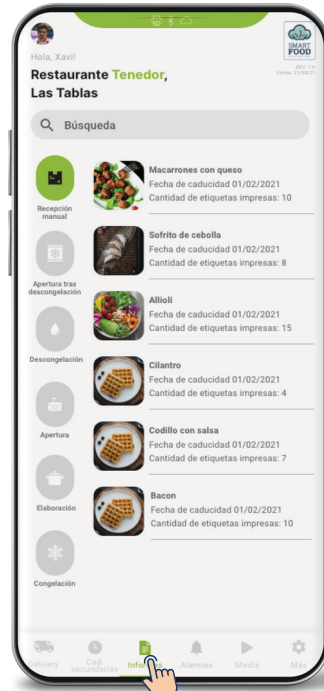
Hola, Xavi!

SMART FOOD

REV: 1.0
Fecha: 21/09/21

Restaurante Tenedor, Las Tablas

Búsqueda

Recepción manual

Apertura tras descongelación

Descongelación

Apertura

Elaboración

Congelación

Macarrones con queso
Fecha de caducidad 01/02/2021
Cantidad de etiquetas impresas: 10

Sofrito de cebolla
Fecha de caducidad 01/02/2021
Cantidad de etiquetas impresas: 8

Allioli
Fecha de caducidad 01/02/2021
Cantidad de etiquetas impresas: 15

Cilantro
Fecha de caducidad 01/02/2021
Cantidad de etiquetas impresas: 4

Codillo con salsa
Fecha de caducidad 01/02/2021
Cantidad de etiquetas impresas: 7

Bacon
Fecha de caducidad 01/02/2021
Cantidad de etiquetas impresas: 10

Delivery
Cad. secundarias
Info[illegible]
Alarmas
Media
Más